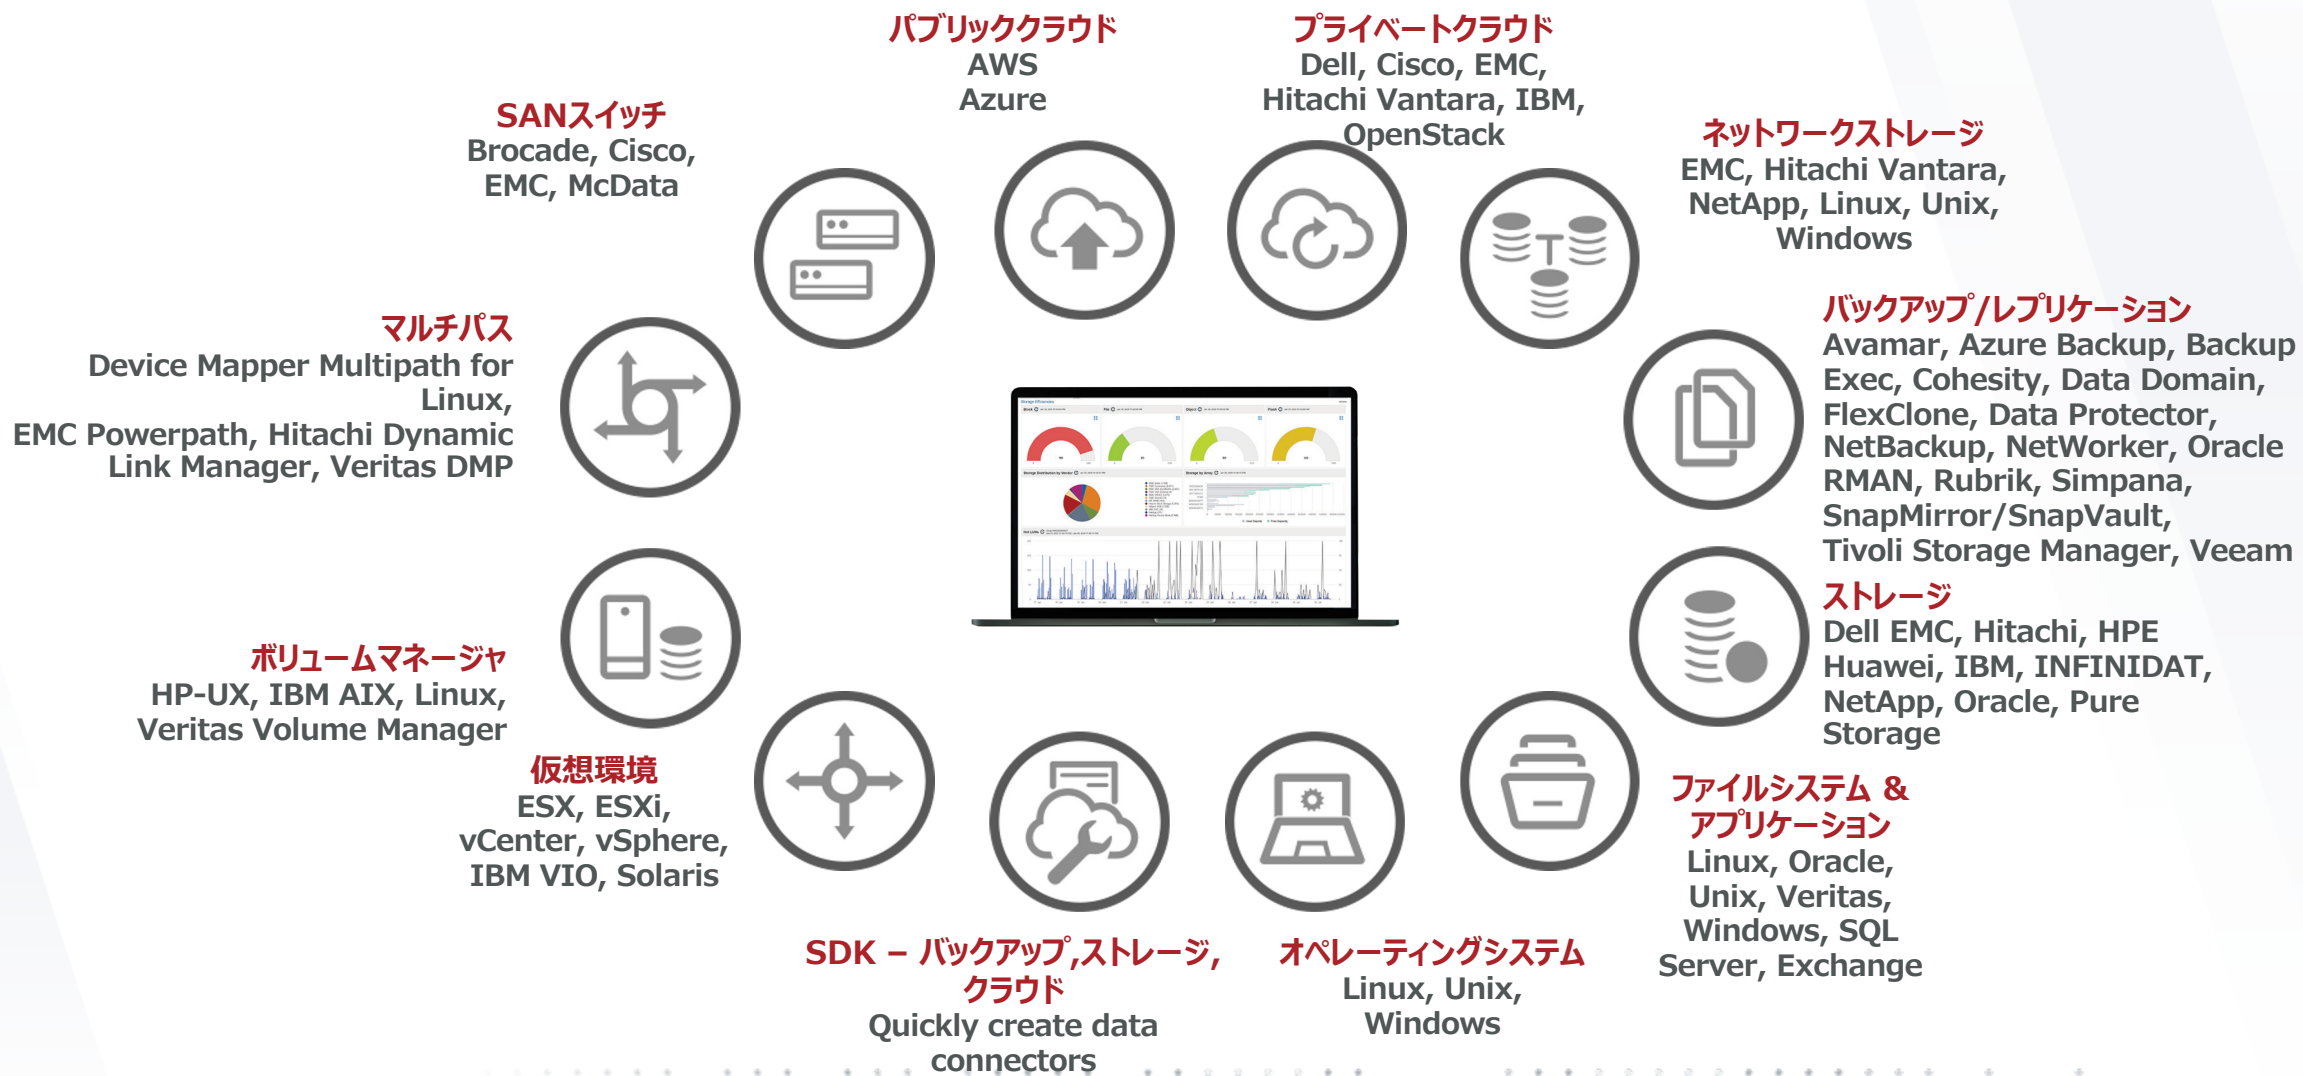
パブリッククラウド
AWS
Azure

プライベートクラウド
Dell, Cisco, EMC, Hitachi Vantara, IBM, OpenStack

SANスイッチ
Brocade, Cisco, EMC, McData

ネットワークストレージ
EMC, Hitachi Vantara, NetApp, Linux, Unix, Windows

マルチパス
Device Mapper Multipath for Linux, EMC Powerpath, Hitachi Dynamic Link Manager, Veritas DMP

バックアップ/レプリケーション
Avamar, Azure Backup, Backup Exec, Cohesity, Data Domain, FlexClone, Data Protector, NetBackup, NetWorker, Oracle RMAN, Rubrik, Simpana, SnapMirror/SnapVault, Tivoli Storage Manager, Veeam

ストレージ
Dell EMC, Hitachi, HPE Huawei, IBM, INFINIDAT, NetApp, Oracle, Pure Storage

ボリュームマネージャ
HP-UX, IBM AIX, Linux, Veritas Volume Manager

仮想環境
ESX, ESXi, vCenter, vSphere, IBM VIO, Solaris

ファイルシステム & アプリケーション
Linux, Oracle, Unix, Veritas, Windows, SQL Server, Exchange

SDK – バックアップ,ストレージ, クラウド
Quickly create data connectors

オペレーティングシステム
Linux, Unix, Windows